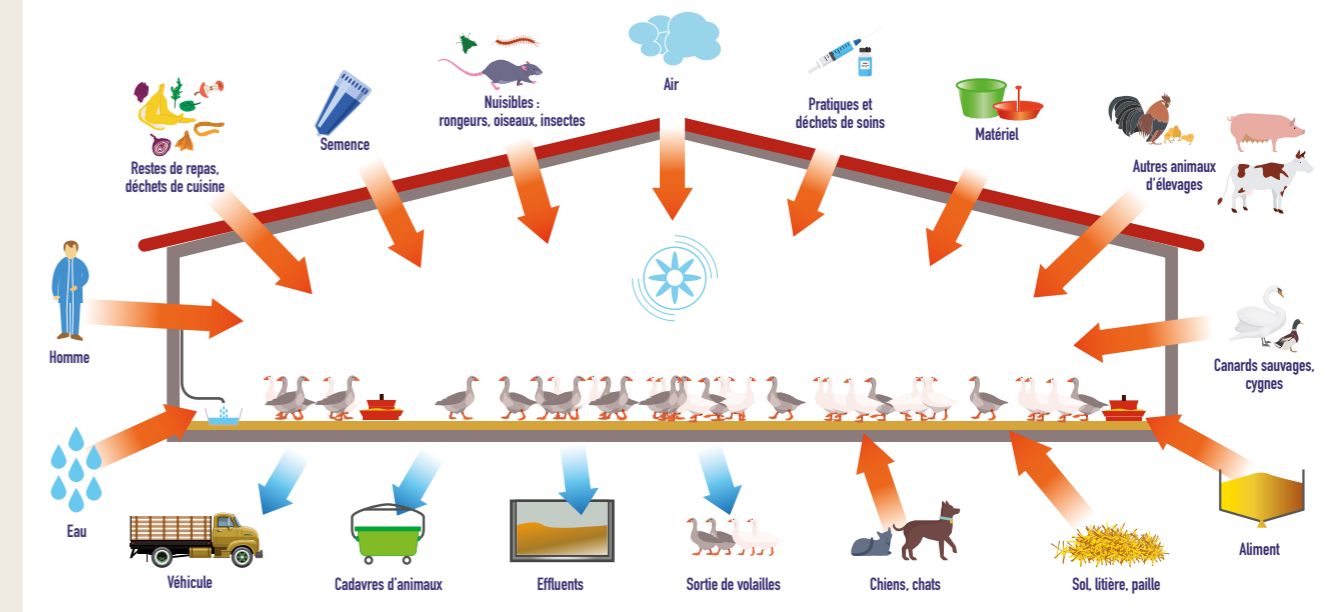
Restes de repas, déchets de cuisine

Semence

Nuisibles : rongeurs, oiseaux, insectes

Air

Pratiques et déchets de soins

Matériel

Autres animaux d'élevages

Homme

Canards sauvages, cygnes

Eau

Véhicule

Cadavres d'animaux

Effluents

Sortie de volailles

Chiens, chats

Sol, litière, paille

Aliment